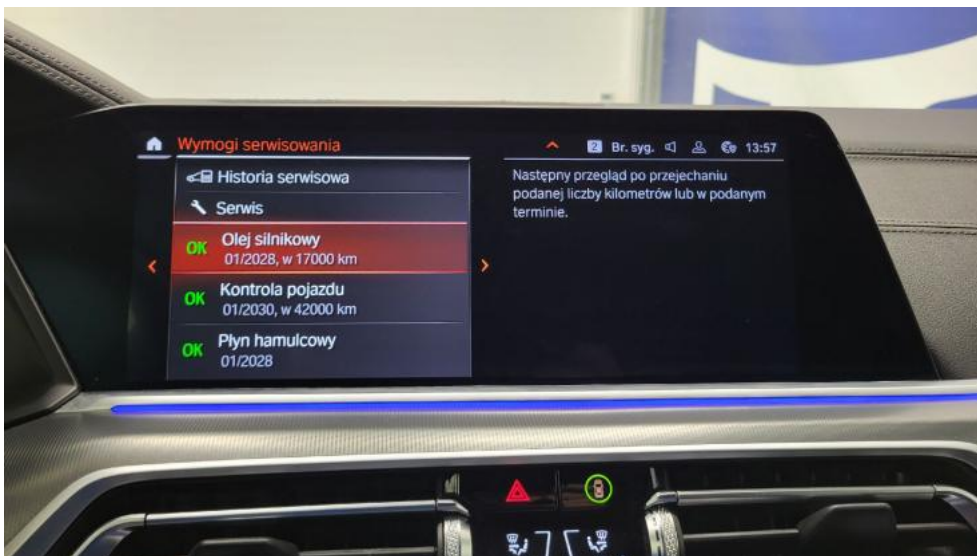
Wymogi serwisowania

2 Br. syg. 13:57

Historia serwisowa

Serwis

OK Olej silnikowy
01/2028, w 17000 km

OK Kontrola pojazdu
01/2030, w 42000 km

OK Płyn hamulcowy
01/2028

Następny przegląd po przejechaniu podanej liczby kilometrów lub w podanym terminie.